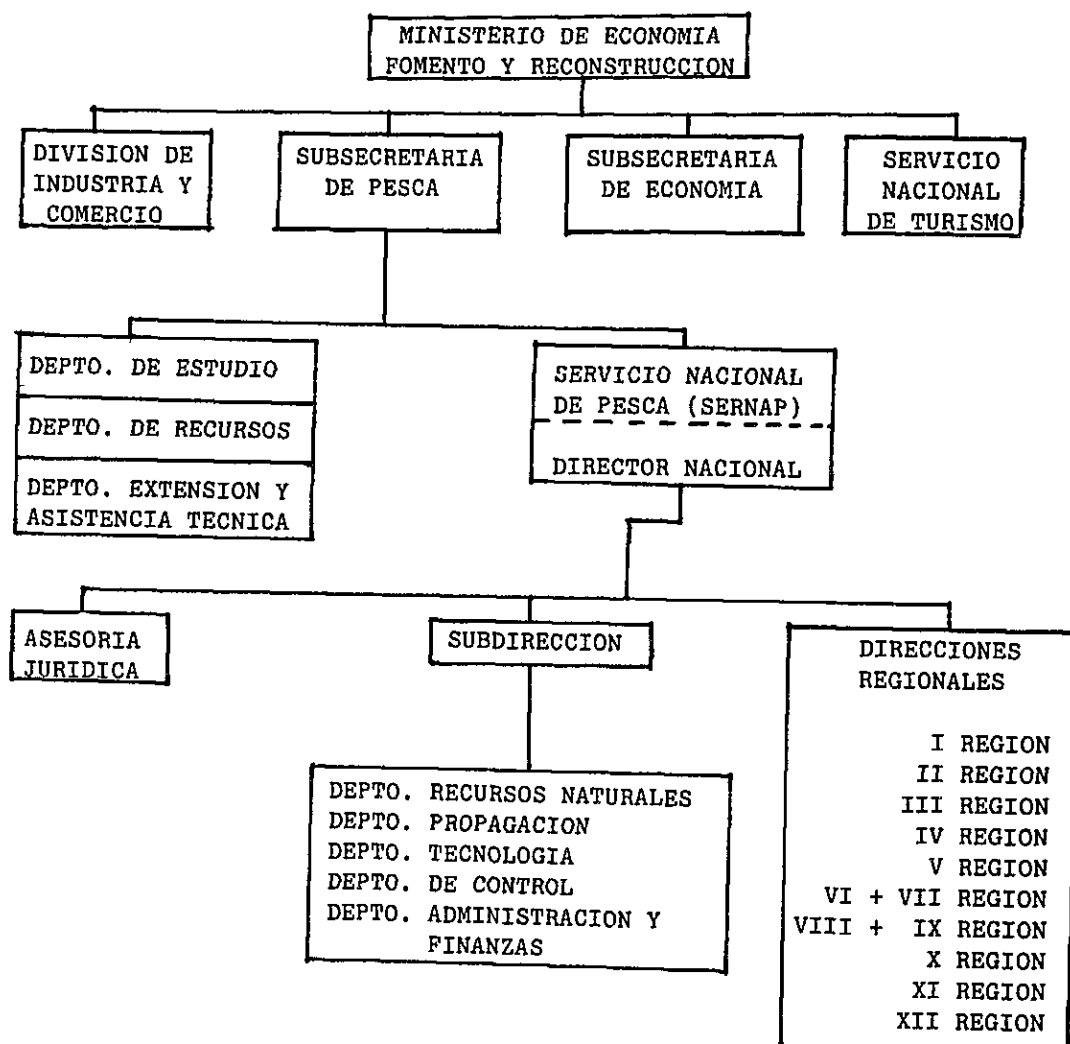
MINISTERIO DE ECONOMIA FOMENTO Y RECONSTRUCCION

DIVISION DE INDUSTRIA Y COMERCIO

SUBSECRETARIA DE PESCA

SUBSECRETARIA DE ECONOMIA

SERVICIO NACIONAL DE TURISMO

DEPTO. DE ESTUDIO

DEPTO. DE RECURSOS

DEPTO. EXTENSION Y ASISTENCIA TECNICA

SERVICIO NACIONAL DE PESCA (SERNAP)

DIRECTOR NACIONAL

ASESORIA JURIDICA

SUBDIRECCION

DIRECCIONES REGIONALES

I REGION
II REGION
III REGION
IV REGION
V REGION
VI + VII REGION
VIII + IX REGION
X REGION
XI REGION
XII REGION

DEPTO. RECURSOS NATURALES
DEPTO. PROPAGACION
DEPTO. TECNOLOGIA
DEPTO. DE CONTROL
DEPTO. ADMINISTRACION Y FINANZAS